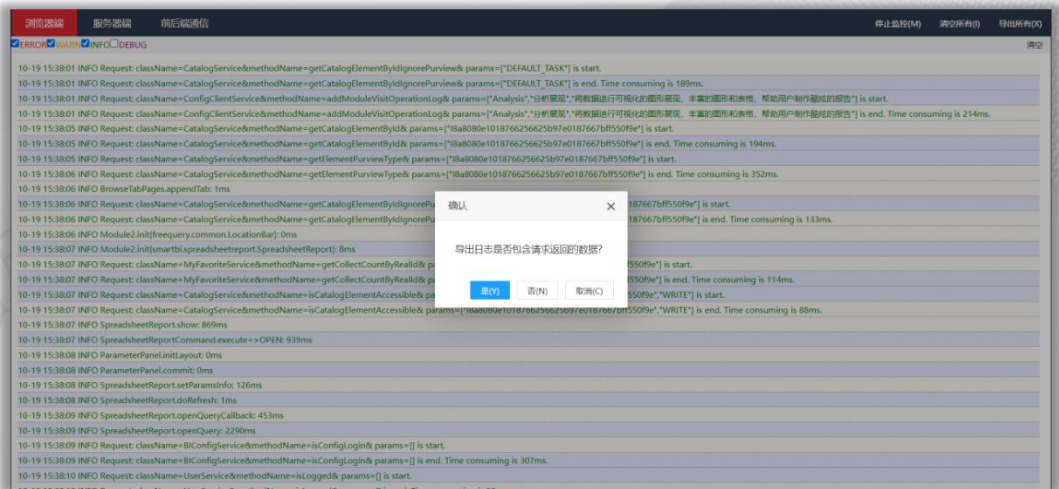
浏览器端 服务器端 前后端通信

停止监控(M) 清空所有(I) 导出所有(X)

ERROR WARN INFO DEBUG

清空

10-19 15:38:01 INFO Request: className=CatalogService&methodName=getCatalogElementByIdIgnorePurview& params=["DEFAULT_TASK"] is start.
10-19 15:38:01 INFO Request: className=CatalogService&methodName=getCatalogElementByIdIgnorePurview& params=["DEFAULT_TASK"] is end. Time consuming is 189ms.
10-19 15:38:01 INFO Request: className=ConfigClientService&methodName=addModuleVisitOperationLog& params=["Analysis","分析展现","将数据进行可视化的图形展现，丰富的图形和表格，帮助用户制作酷炫的报告"] is start.
10-19 15:38:01 INFO Request: className=ConfigClientService&methodName=addModuleVisitOperationLog& params=["Analysis","分析展现","将数据进行可视化的图形展现，丰富的图形和表格，帮助用户制作酷炫的报告"] is end. Time consuming is 214ms.
10-19 15:38:05 INFO Request: className=CatalogService&methodName=getCatalogElementById& params=["I8a8080e1018766256625b97e0187667bff550f9e"] is start.
10-19 15:38:05 INFO Request: className=CatalogService&methodName=getCatalogElementById& params=["I8a8080e1018766256625b97e0187667bff550f9e"] is end. Time consuming is 194ms.
10-19 15:38:05 INFO Request: className=CatalogService&methodName=getElementPurviewType& params=["I8a8080e1018766256625b97e0187667bff550f9e"] is start.
10-19 15:38:06 INFO Request: className=CatalogService&methodName=getElementPurviewType& params=["I8a8080e1018766256625b97e0187667bff550f9e"] is end. Time consuming is 352ms.
10-19 15:38:06 INFO BrowseTabPages.appendTab: 1ms
10-19 15:38:06 INFO Request: className=CatalogService&methodName=getCatalogElementByIdIgnorePu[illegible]187667bff550f9e"] is start.
10-19 15:38:06 INFO Request: className=CatalogService&methodName=getCatalogElementByIdIgnorePu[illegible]187667bff550f9e"] is end. Time consuming is 133ms.
10-19 15:38:06 INFO Module2.init(freequery.common.LocationBar): 0ms
10-19 15:38:07 INFO Module2.init(smartbi.spreadsheetreport.SpreadsheetReport): 8ms
10-19 15:38:07 INFO Request: className=MyFavoriteService&methodName=getCollectCountByRealId& pa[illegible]f550f9e"] is start.
10-19 15:38:07 INFO Request: className=MyFavoriteService&methodName=getCollectCountByRealId& pa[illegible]f550f9e"] is end. Time consuming is 114ms.
10-19 15:38:07 INFO Request: className=CatalogService&methodName=isCatalogElementAccessible& pa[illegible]f550f9e","WRITE"] is start.
10-19 15:38:07 INFO Request: className=CatalogService&methodName=isCatalogElementAccessible& params=["I8a8080e1018766256625b97e0187667bff550f9e","WRITE"] is end. Time consuming is 88ms.
10-19 15:38:07 INFO SpreadsheetReport.show: 869ms
10-19 15:38:07 INFO SpreadsheetReportCommand.execute=>OPEN: 939ms
10-19 15:38:08 INFO ParameterPanel.initLayout: 0ms
10-19 15:38:08 INFO ParameterPanel.commit: 0ms
10-19 15:38:08 INFO SpreadsheetReport.setParamsInfo: 126ms
10-19 15:38:08 INFO SpreadsheetReport.doRefresh: 1ms
10-19 15:38:09 INFO SpreadsheetReport.openQueryCallback: 453ms
10-19 15:38:09 INFO SpreadsheetReport.openQuery: 2290ms
10-19 15:38:09 INFO Request: className=BIConfigService&methodName=isConfigLogin& params=[] is start.
10-19 15:38:09 INFO Request: className=BIConfigService&methodName=isConfigLogin& params=[] is end. Time consuming is 307ms.
10-19 15:38:10 INFO Request: className=UserService&methodName=isLogged& params=[] is start.

确认 ×

导出日志是否包含请求返回的数据?

是(Y) 否(N) 取消(C)